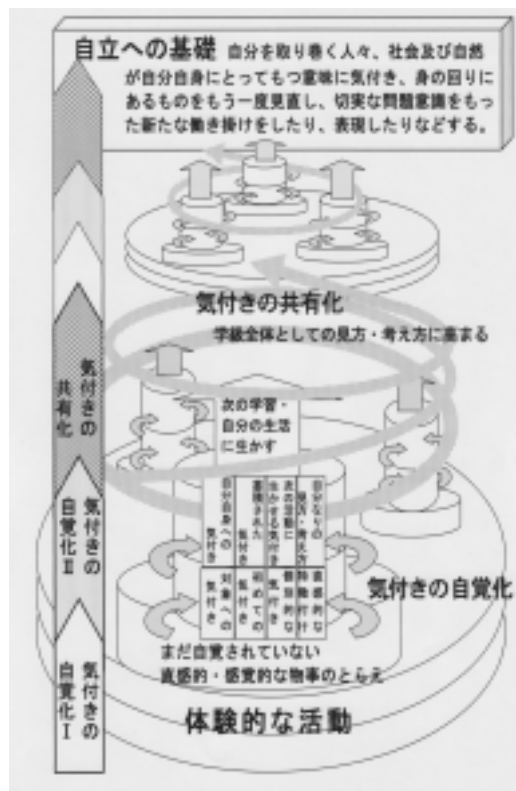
自立への基礎　自分を取り巻く人々、社会及び自然が自分自身にとってもつ意味に気付き、身の回りにあるものをもう一度見直し、切実な問題意識をもった新たな働き掛けをしたり、表現したりなどする。

気付きの共有化

学級全体としての見方・考え方に高まる

次の学習・自分の生活に生かす

気付きの共有化

気付きの自覚化Ⅱ

気付きの自覚化Ⅰ

自分自身への気付き

次の活動に生かせる気付き・意識された

自分なりの見方・考え方

対象への気付き

初めての気付き

意識的な働き掛け

気付きの自覚化

まだ自覚されていない直感的・感覚的な物事のとらえ

体験的な活動